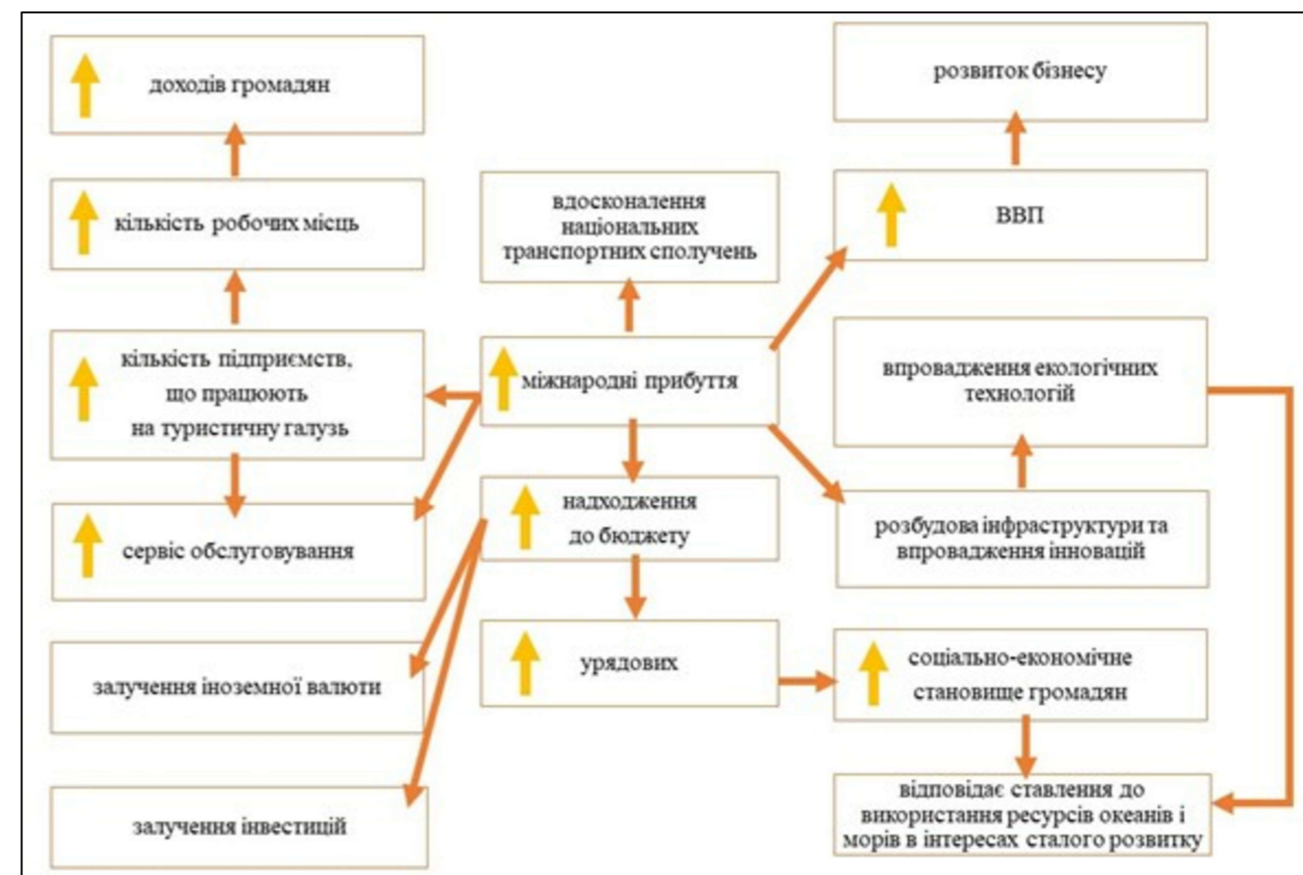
доходів громадян

кількість робочих місць

кількість підприємств, що працюють на туристичну галузь

сервіс обслуговування

залучення іноземної валюти

залучення інвестицій

вдосконалення національних транспортних сполучень

міжнародні прибуття

надходження до бюджету

урядових

розвиток бізнесу

ВВП

впровадження екологічних технологій

розбудова інфраструктури та впровадження інновацій

соціально-економічне становище громадян

відповідає ставлення до використання ресурсів океанів і морів в інтересах сталого розвитку